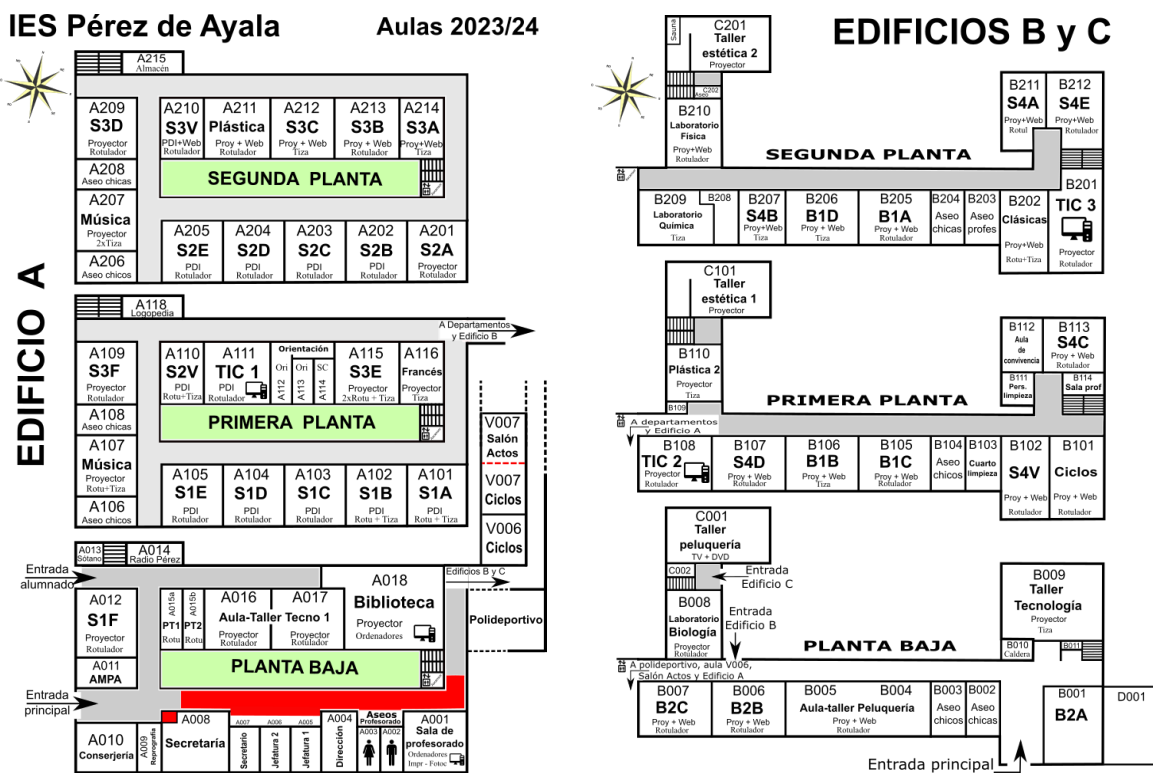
IES Pérez de Ayala Aulas 2023/24

EDIFICIO A

A215 Almacén

A209 S3D Proyector Rotulador
A210 S3V PDI+Web Rotulador
A211 Plástica Proy + Web Rotulador
A212 S3C Proy + Web Tiza
A213 S3B Proy + Web Rotulador
A214 S3A Proy+Web Tiza
A208 Aseo chicas
A207 Música Proyector 2xTiza
A206 Aseo chicos

SEGUNDA PLANTA

A205 S2E PDI Rotulador
A204 S2D PDI Rotulador
A203 S2C PDI Rotulador
A202 S2B PDI Rotulador
A201 S2A Proyector Rotulador

A118 Logopedia

A Departamentos y Edificio B

A109 S3F Proyector Rotulador
A110 S2V PDI Rotu+Tiza
A111 TIC 1 PDI Rotulador
Orientación Ori A112 Ori A113 SC A114
A115 S3E Proyector 2xRotu + Tiza
A116 Francés Proyector Tiza
A108 Aseo chicas
A107 Música Proyector Rotu+Tiza
A106 Aseo chicos

PRIMERA PLANTA

A105 S1E PDI Rotulador
A104 S1D PDI Rotulador
A103 S1C PDI Rotulador
A102 S1B PDI Rotu + Tiza
A101 S1A PDI Rotu + Tiza

V007 Salón Actos
V007 Ciclos
V006 Ciclos

A013 Sótano
A014 Radio Pérez
Entrada alumnado
Edificios B y C
A012 S1F Proyector Rotulador
A015a PT1 Rotu
A015b PT2 Rotu
A016 Aula-Taller Tecno 1 Proyector Rotulador
A017 Proyector Rotulador
A018 Biblioteca Proyector Ordenadores
Polideportivo
A011 AMPA

PLANTA BAJA

Entrada principal
A010 Conserjería
A009 Reprografía
A008 Secretaría
A007 Secretario
A006 Jefatura 2
A005 Jefatura 1
A004 Dirección
Aseos Profesorado A003 A002
A001 Sala de profesorado Ordenadores Impr - Fotoc

EDIFICIOS B y C

C201 Taller estética 2 Proyector
Sauna
C202 Aseo
B210 Laboratorio Física Proy+Web Rotulador
B211 S4A Proy+Web Rotul
B212 S4E Proy+Web Rotulador

SEGUNDA PLANTA

B209 Laboratorio Química Tiza
B208
B207 S4B Proy+Web Tiza
B206 B1D Proy + Web Tiza
B205 B1A Proy + Web Rotulador
B204 Aseo chicas
B203 Aseo profes
B202 Clásicas Proy+Web Rotu+Tiza
B201 TIC 3 Proyector Rotulador

C101 Taller estética 1 Proyector
B110 Plástica 2 Proyector Tiza
B109
B112 Aula de convivencia
B113 S4C Proy + Web Rotulador
B111 Pers. limpieza
B114 Sala prof

PRIMERA PLANTA

A departamentos y Edificio A
B108 TIC 2 Proyector Rotulador
B107 S4D Proy + Web Rotulador
B106 B1B Proy + Web Tiza
B105 B1C Proy + Web Rotulador
B104 Aseo chicos
B103 Cuarto limpieza
B102 S4V Proy + Web Rotulador
B101 Ciclos Proy + Web Rotulador

C001 Taller peluquería TV + DVD
C002
Entrada Edificio C
B008 Laboratorio Biología Proyector Rotulador
Entrada Edificio B
B009 Taller Tecnología Proyector Tiza
B010 Caldera
B011

PLANTA BAJA

A polideportivo, aula V006, Salón Actos y Edificio A
B007 B2C Proy + Web Rotulador
B006 B2B Proy + Web Rotulador
B005 B004 Aula-taller Peluquería Proy + Web
B003 Aseo chicos
B002 Aseo chicas
B001 B2A
D001
Entrada principal